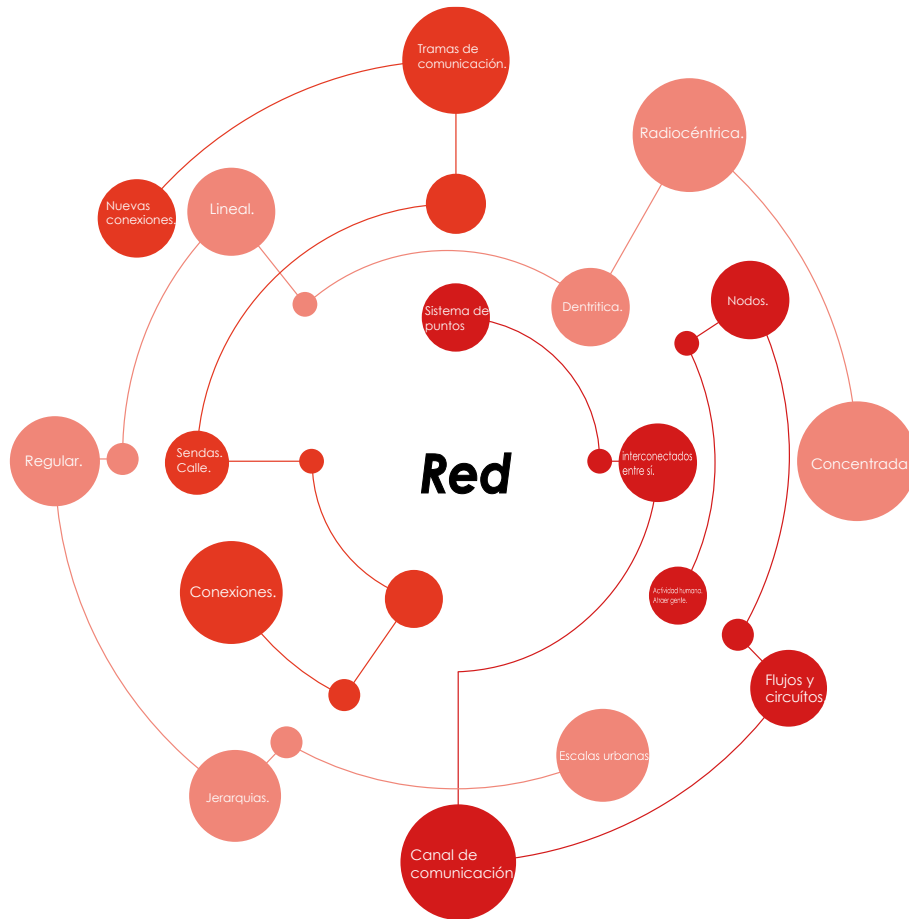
Tramas de comunicación.

Radiocéntrica.

Nuevas conexiones.

Lineal.

Dentritica.

Nodos.

Sistema de puntos

Regular.

Sendas. Calle.

Red

interconectados entre sí.

Concentrada

Conexiones.

Actividad humana. Atraer gente.

Flujos y circuitos

Escalas urbanas

Jerarquias.

Canal de comunicación